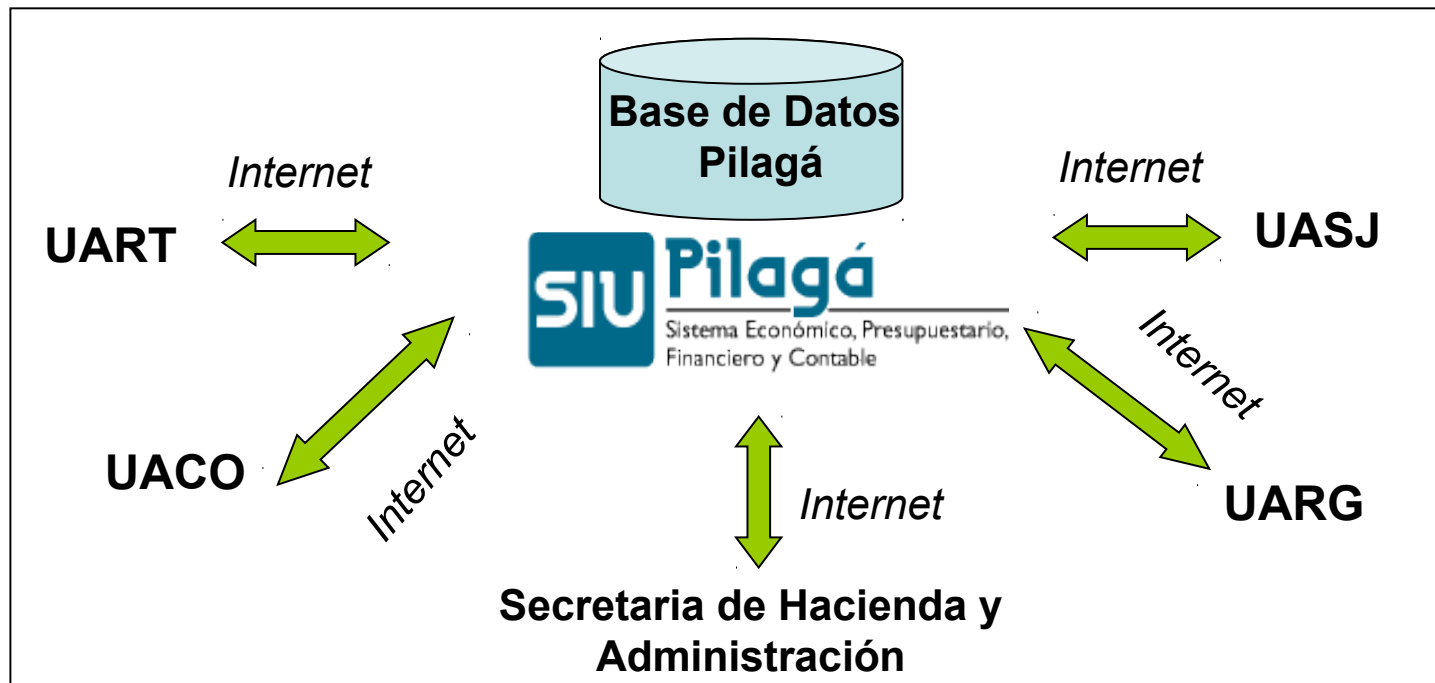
Base de Datos Pilagá

Internet

Internet

UART

UASJ

SIU Pilagá
Sistema Económico, Presupuestario, Financiero y Contable

Internet

UACO

Internet

Internet

UARG

Secretaria de Hacienda y Administración